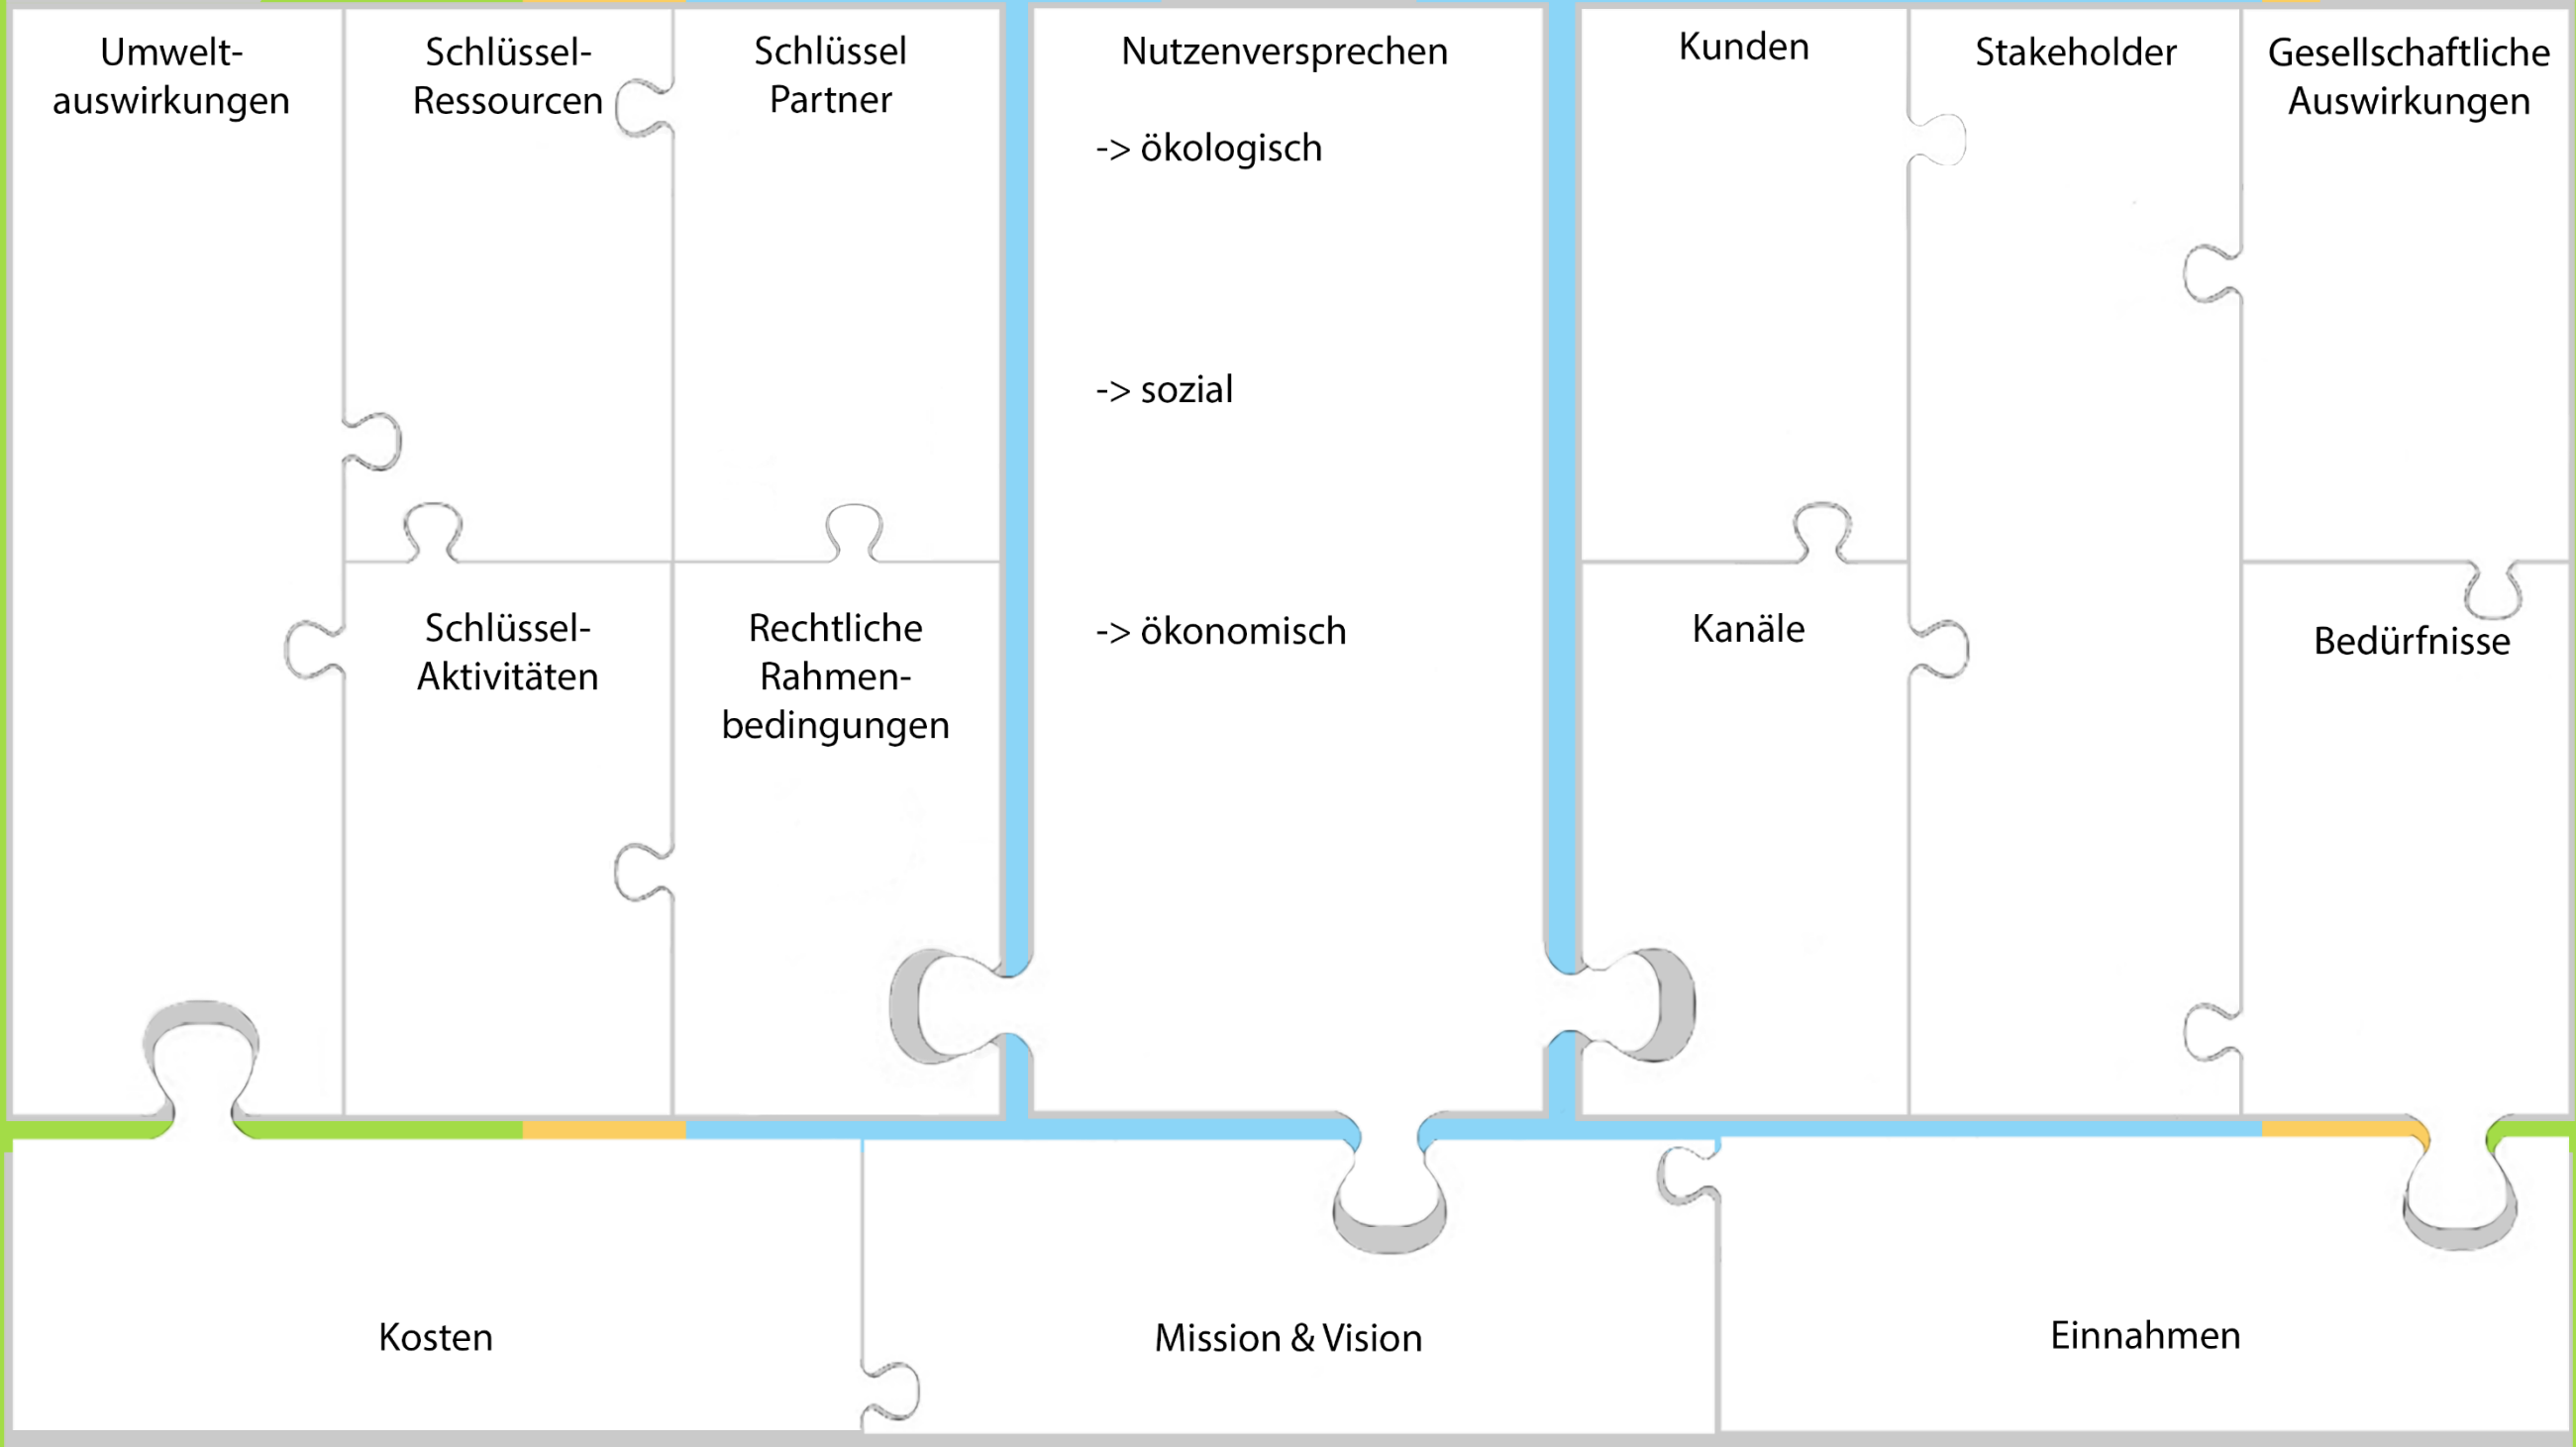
Umweltauswirkungen

Schlüssel-Ressourcen

Schlüssel Partner

Nutzenversprechen

-> ökologisch

-> sozial

-> ökonomisch

Kunden

Stakeholder

Gesellschaftliche Auswirkungen

Schlüssel-Aktivitäten

Rechtliche Rahmenbedingungen

Kanäle

Bedürfnisse

Kosten

Mission & Vision

Einnahmen